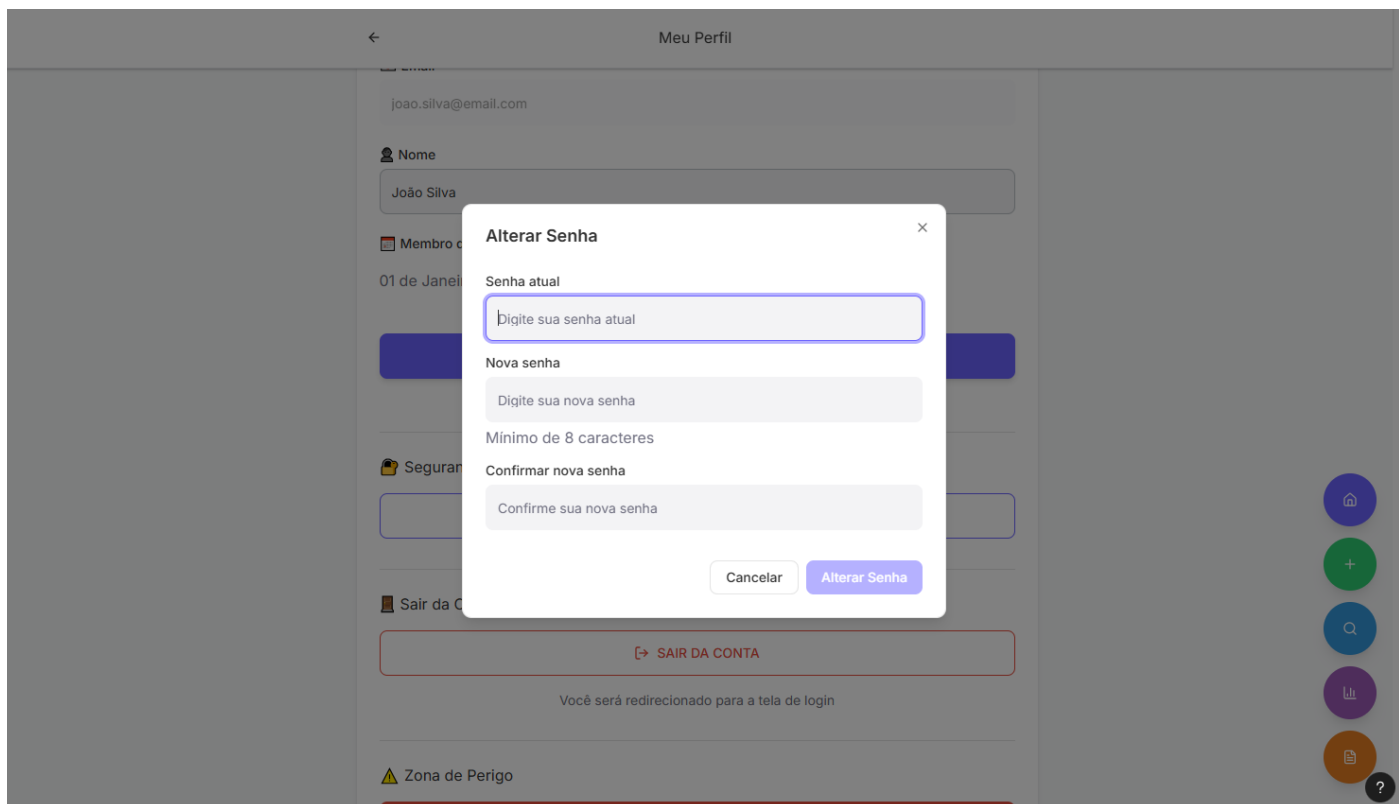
←
Meu Perfil

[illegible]

joao.silva@email.com

Nome

João Silva

Membro d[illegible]

01 de Janei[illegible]

Seguran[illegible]

Sair da C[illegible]

Alterar Senha

×

Senha atual

Digite sua senha atual

Nova senha

Digite sua nova senha

Mínimo de 8 caracteres

Confirmar nova senha

Confirme sua nova senha

Cancelar

Alterar Senha

SAIR DA CONTA

Você será redirecionado para a tela de login

Zona de Perigo

?